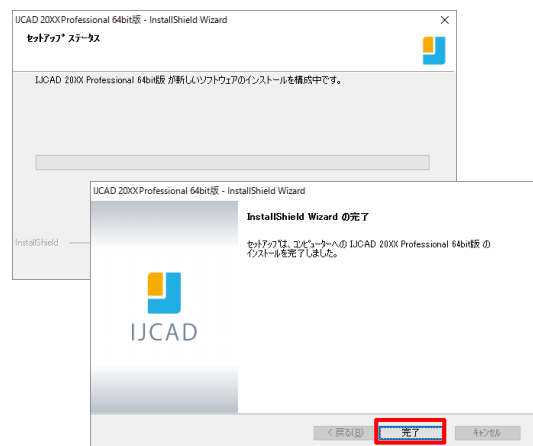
IJCAD 20XX Professional 64bit版 - InstallShield Wizard

セットアップ ステータス

IJCAD 20XX Professional 64bit版 が新しいソフトウェアのインストールを構成中です。

InstallShield

IJCAD 20XX Professional 64bit版 - InstallShield Wizard

InstallShield Wizard の完了

セットアップは、コンピューターへの IJCAD 20XX Professional 64bit版 のインストールを完了しました。

IJCAD

< 戻る(B)

完了

キャンセル